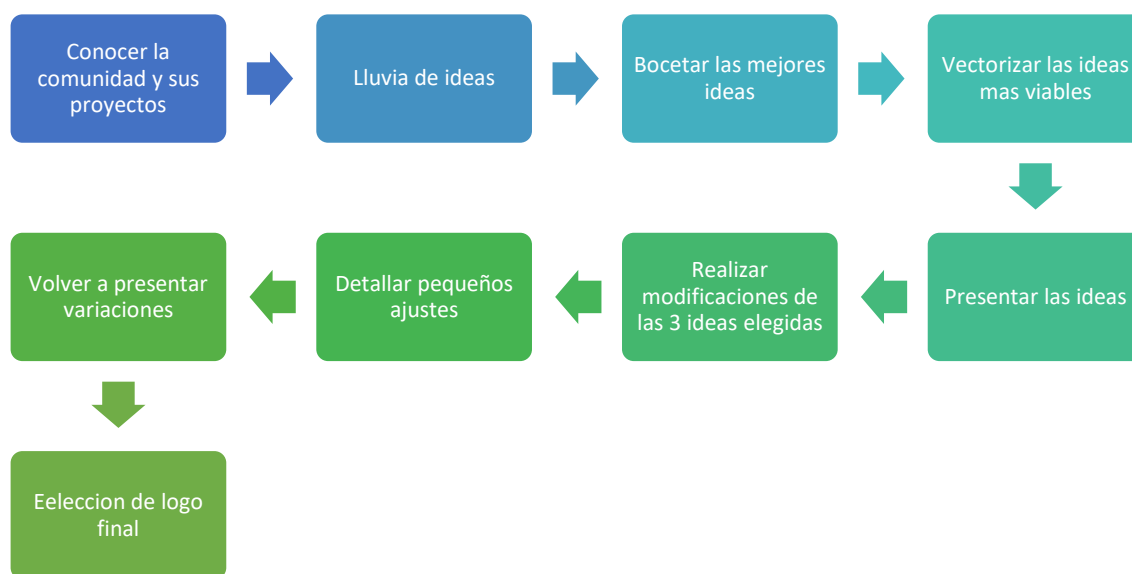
Conocer la comunidad y sus proyectos

Lluvia de ideas

Bocetar las mejores ideas

Vectorizar las ideas mas viables

Presentar las ideas

Realizar modificaciones de las 3 ideas elegidas

Detallar pequeños ajustes

Volver a presentar variaciones

Eeleccion de logo final